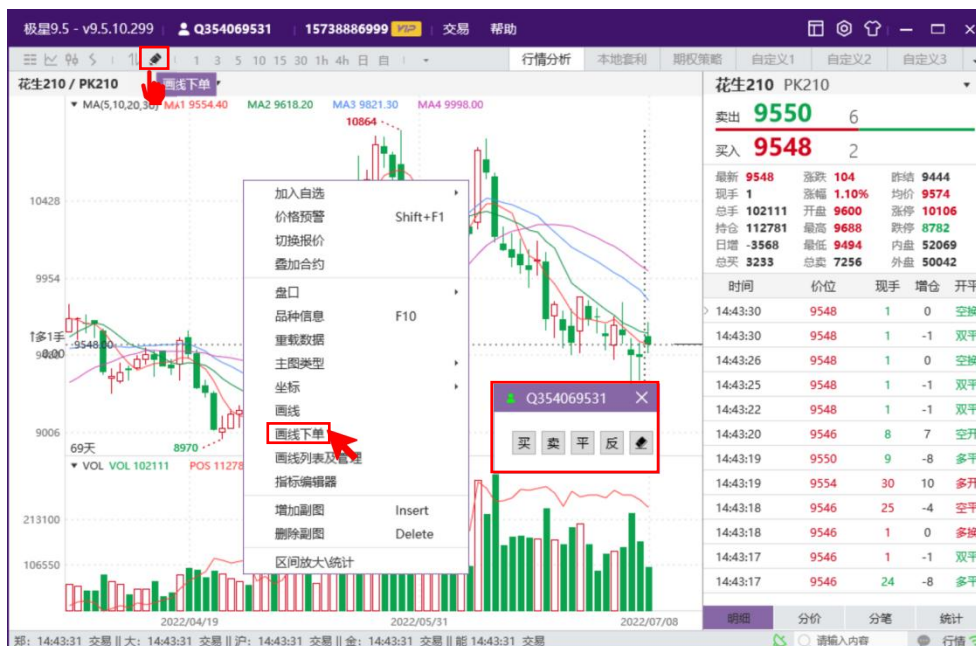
极星9.5 - v9.5.10.299　Q354069531　15738886999 VIP　交易　帮助

1 3 5 10 15 30 1h 4h 日 自

行情分析　本地套利　期权策略　自定义1　自定义2　自定义3

花生210 / PK210　画线下单

MA(5,10,20,30)　MA1 9554.40　MA2 9618.20　MA3 9821.30　MA4 9998.00

10864

10428

9954

多1手 9548.00

9480

9006

69天

8970

VOL　VOL 102111　POS 11278

213100

106550

2022/04/19　2022/05/31　2022/07/08

加入自选
价格预警　Shift+F1
切换报价
叠加合约
盘口
品种信息　F10
重载数据
主图类型
坐标
画线
画线下单
画线列表及管理
指标编辑器
增加副图　Insert
删除副图　Delete
区间放大\统计

Q354069531
买　卖　平　反

花生210 PK210
卖出 9550 6
买入 9548 2

| 最新 9548 | 涨跌 104 | 昨结 9444 |
|---|---|---|
| 现手 1 | 涨幅 1.10% | 均价 9574 |
| 总手 102111 | 开盘 9600 | 涨停 10106 |
| 持仓 112781 | 最高 9688 | 跌停 8782 |
| 日增 -3568 | 最低 9494 | 内盘 52069 |
| 总买 3233 | 总卖 7256 | 外盘 50042 |

| 时间 | 价位 | 现手 | 增仓 | 开平 |
|---|---|---|---|---|
| 14:43:30 | 9548 | 1 | 0 | 空换 |
| 14:43:30 | 9548 | 1 | -1 | 双平 |
| 14:43:26 | 9548 | 1 | 0 | 空换 |
| 14:43:25 | 9548 | 1 | -1 | 双平 |
| 14:43:22 | 9548 | 1 | -1 | 双平 |
| 14:43:20 | 9546 | 8 | 7 | 空开 |
| 14:43:19 | 9550 | 9 | -8 | 多平 |
| 14:43:19 | 9554 | 30 | 10 | 多开 |
| 14:43:18 | 9546 | 25 | -4 | 空平 |
| 14:43:18 | 9546 | 1 | 0 | 多换 |
| 14:43:17 | 9546 | 1 | -1 | 双平 |
| 14:43:17 | 9546 | 24 | -8 | 多平 |

明细　分价　分笔　统计

郑: 14:43:31 交易 || 大: 14:43:31 交易 || 沪: 14:43:31 交易 || 金: 14:43:31 交易 || 能 14:43:31 交易　请输入内容　行情